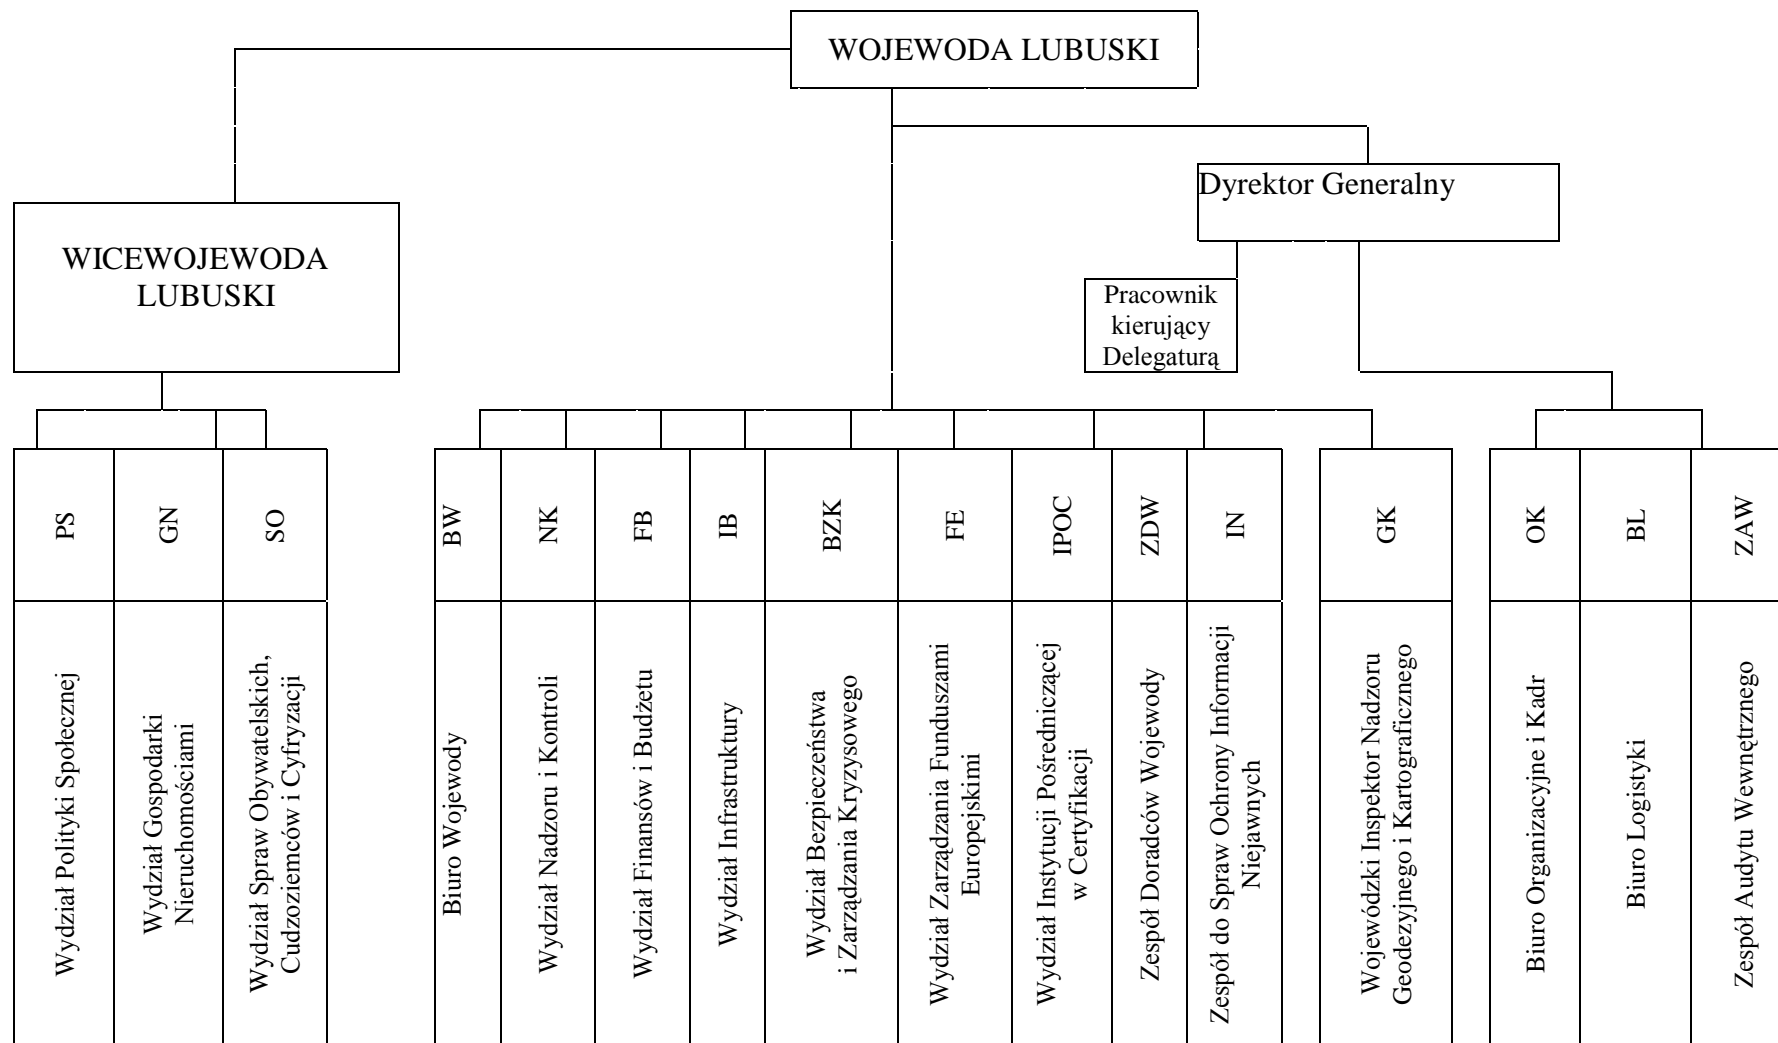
WOJEWODA LUBUSKI

WICEWOJEWODA LUBUSKI

Dyrektor Generalny

Pracownik kierujący Delegaturą

PS
Wydział Polityki Społecznej

GN
Wydział Gospodarki Nieruchomościami

SO
Wydział Spraw Obywatelskich, Cudzoziemców i Cyfryzacji

BW
Biuro Wojewody

NK
Wydział Nadzoru i Kontroli

FB
Wydział Finansów i Budżetu

IB
Wydział Infrastruktury

BZK
Wydział Bezpieczeństwa i Zarządzania Kryzysowego

FE
Wydział Zarządzania Funduszami Europejskimi

IPOC
Wydział Instytucji Pośredniczącej w Certyfikacji

ZDW
Zespół Doradców Wojewody

IN
Zespół do Spraw Ochrony Informacji Niejawnych

GK
Wojewódzki Inspektor Nadzoru Geodezyjnego i Kartograficznego

OK
Biuro Organizacyjne i Kadr

BL
Biuro Logistyki

ZAW
Zespół Audytu Wewnętrznego